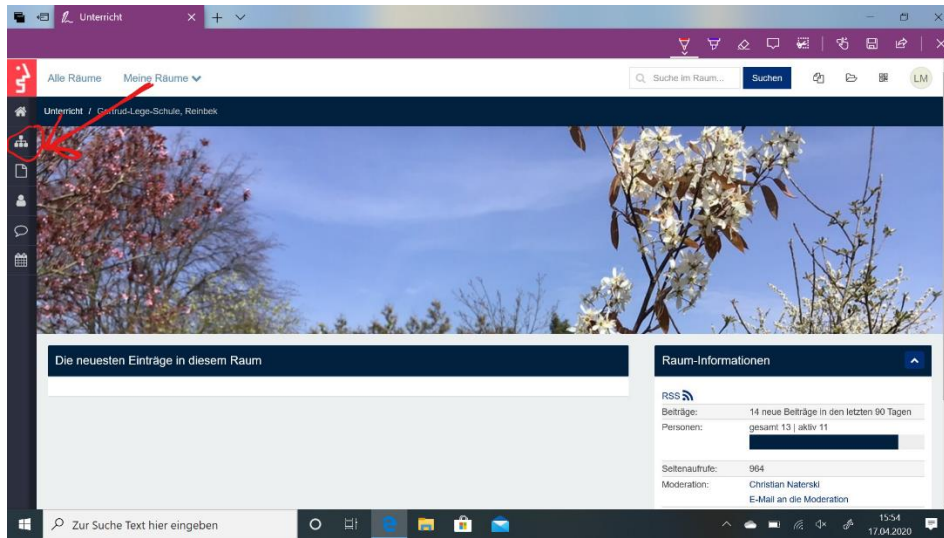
Unterricht

Alle Räume Meine Räume

Suche im Raum... Suchen

LM

Unterricht / Gertrud-Lege-Schule, Reinbek

Die neuesten Einträge in diesem Raum

Raum-Informationen

RSS

| Beiträge: | 14 neue Beiträge in den letzten 90 Tagen |
|---|---|
| Personen: | gesamt 13 \| aktiv 11 |
| Seitenaufrufe: | 964 |
| Moderation: | Christian Naterski<br>E-Mail an die Moderation |

Zur Suche Text hier eingeben

15:54
17.04.2020